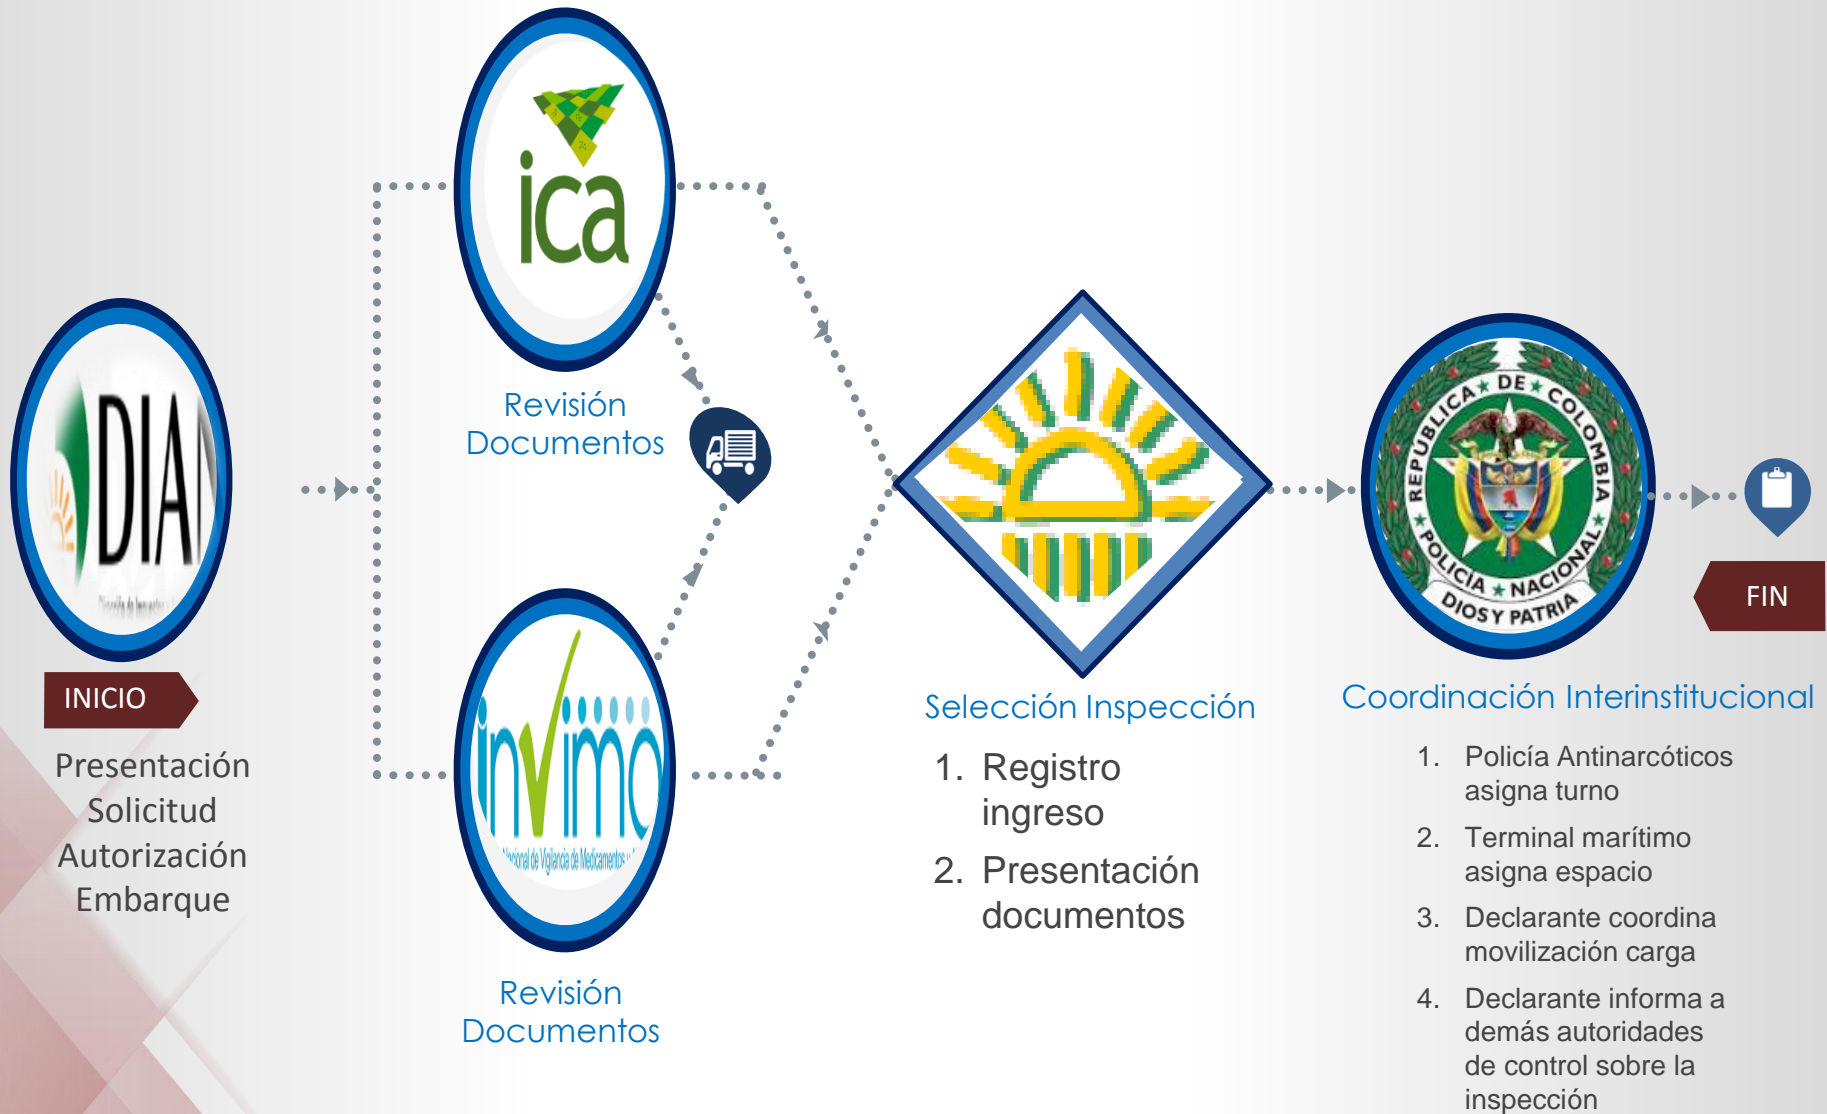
DIAN

INICIO

Presentación Solicitud Autorización Embarque

ica

Revisión Documentos

invima

Nacional de Vigilancia de Medicamentos

Revisión Documentos

Selección Inspección

1. Registro ingreso
2. Presentación documentos

REPUBLICA DE COLOMBIA
POLICIA NACIONAL
DIOS Y PATRIA

FIN

Coordinación Interinstitucional

1. Policía Antinarcóticos asigna turno
2. Terminal marítimo asigna espacio
3. Declarante coordina movilización carga
4. Declarante informa a demás autoridades de control sobre la inspección